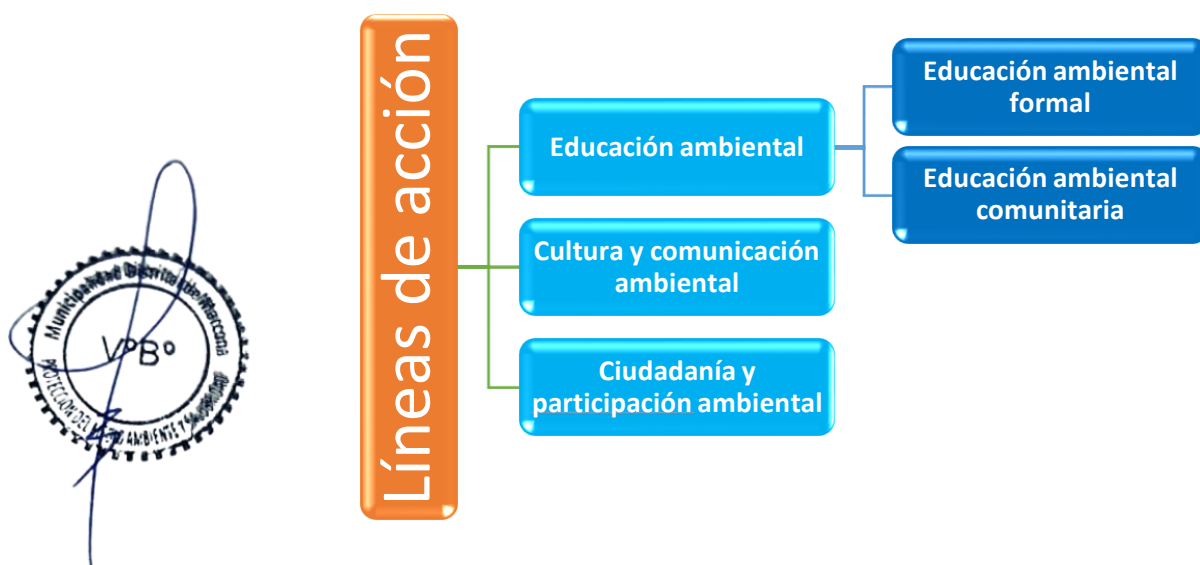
Municipalidad Distrital de Marcona
V°B°
PROTECCIÓN DEL MEDIO AMBIENTE Y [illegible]

Líneas de acción

Educación ambiental

Educación ambiental formal

Educación ambiental comunitaria

Cultura y comunicación ambiental

Ciudadanía y participación ambiental